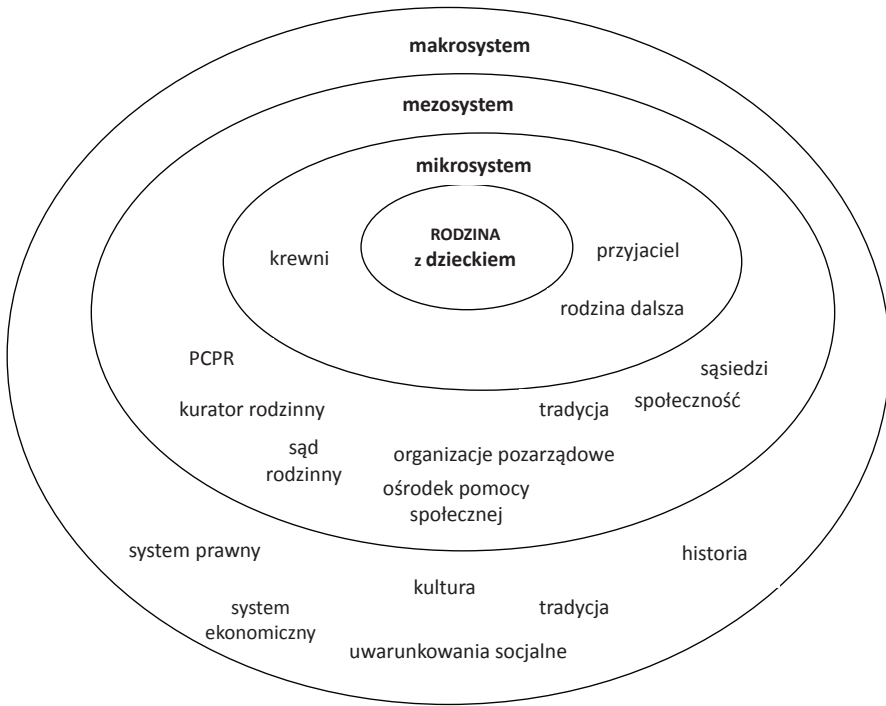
makrosystem

mezosystem

mikrosystem

RODZINA
z dzieckiem

krewni

przyjaciel

rodzina dalsza

PCPR

sąsiedzi
społeczność

kurator rodzinny

tradycja

sąd rodzinny

organizacje pozarządowe

ośrodek pomocy społecznej

system prawny

historia

kultura

system ekonomiczny

tradycja

uwarunkowania socjalne